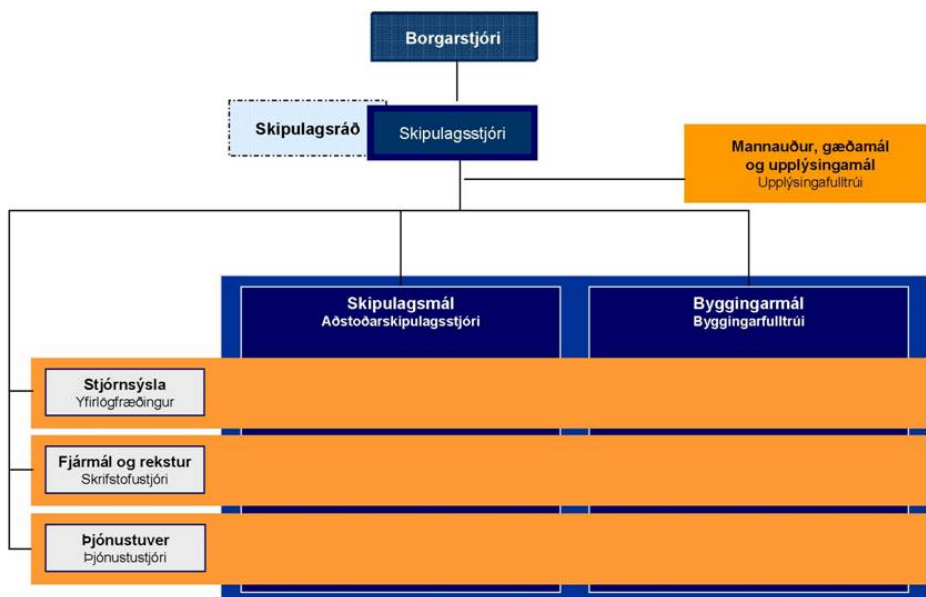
Borgarstjóri

Skipulagsráð

Skipulagsstjóri

Mannauður, gæðamál og upplýsingamál
Upplýsingafulltrúi

Skipulagsmál
Aðstoðarskipulagsstjóri

Byggingarmál
Byggingarfulltrúi

Stjórnsýsla
Yfirlögfræðingur

Fjármál og rekstur
Skrifstofustjóri

Þjónustuver
Þjónustustjóri